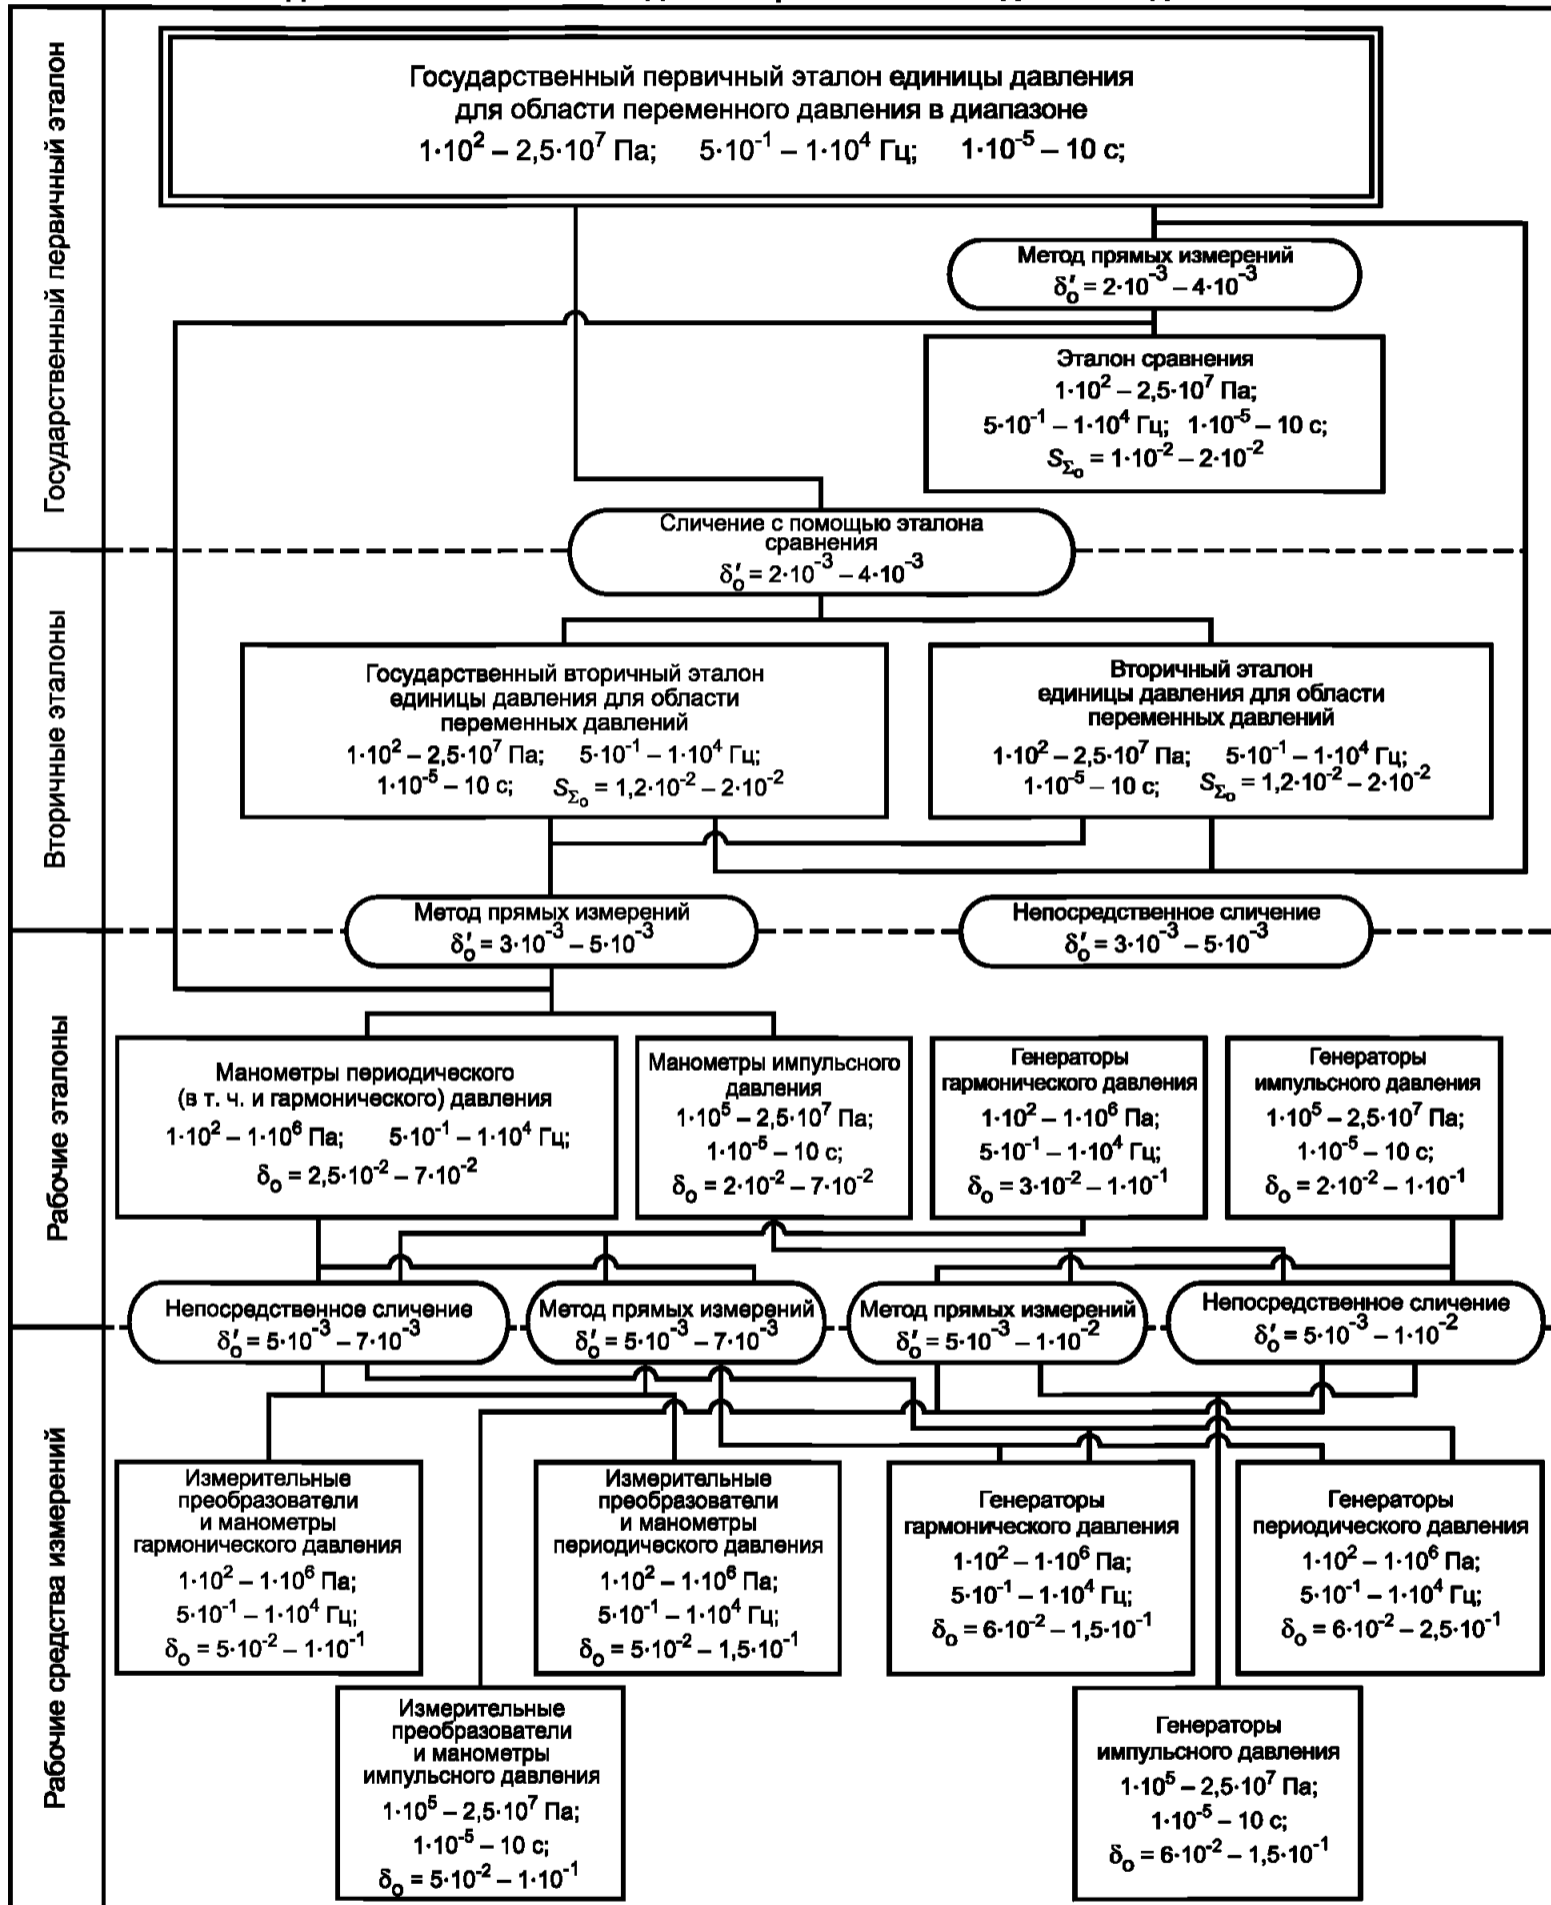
Государственный первичный эталон

Государственный первичный эталон единицы давления для области переменного давления в диапазоне
$1\cdot10^2 – 2,5\cdot10^7$ Па; $5\cdot10^{-1} – 1\cdot10^4$ Гц; $1\cdot10^{-5} – 10$ с;

Метод прямых измерений
$\delta_o' = 2\cdot10^{-3} – 4\cdot10^{-3}$

Эталон сравнения
$1\cdot10^2 – 2,5\cdot10^7$ Па;
$5\cdot10^{-1} – 1\cdot10^4$ Гц; $1\cdot10^{-5} – 10$ с;
$S_{\Sigma_o} = 1\cdot10^{-2} – 2\cdot10^{-2}$

Вторичные эталоны

Сличение с помощью эталона сравнения
$\delta_o' = 2\cdot10^{-3} – 4\cdot10^{-3}$

Государственный вторичный эталон единицы давления для области переменных давлений
$1\cdot10^2 – 2,5\cdot10^7$ Па; $5\cdot10^{-1} – 1\cdot10^4$ Гц;
$1\cdot10^{-5} – 10$ с; $S_{\Sigma_o} = 1,2\cdot10^{-2} – 2\cdot10^{-2}$

Вторичный эталон единицы давления для области переменных давлений
$1\cdot10^2 – 2,5\cdot10^7$ Па; $5\cdot10^{-1} – 1\cdot10^4$ Гц;
$1\cdot10^{-5} – 10$ с; $S_{\Sigma_o} = 1,2\cdot10^{-2} – 2\cdot10^{-2}$

Рабочие эталоны

Метод прямых измерений
$\delta_o' = 3\cdot10^{-3} – 5\cdot10^{-3}$

Непосредственное сличение
$\delta_o' = 3\cdot10^{-3} – 5\cdot10^{-3}$

Манометры периодического (в т. ч. и гармонического) давления
$1\cdot10^2 – 1\cdot10^6$ Па; $5\cdot10^{-1} – 1\cdot10^4$ Гц;
$\delta_o = 2,5\cdot10^{-2} – 7\cdot10^{-2}$

Манометры импульсного давления
$1\cdot10^5 – 2,5\cdot10^7$ Па;
$1\cdot10^{-5} – 10$ с;
$\delta_o = 2\cdot10^{-2} – 7\cdot10^{-2}$

Генераторы гармонического давления
$1\cdot10^2 – 1\cdot10^6$ Па;
$5\cdot10^{-1} – 1\cdot10^4$ Гц;
$\delta_o = 3\cdot10^{-2} – 1\cdot10^{-1}$

Генераторы импульсного давления
$1\cdot10^5 – 2,5\cdot10^7$ Па;
$1\cdot10^{-5} – 10$ с;
$\delta_o = 2\cdot10^{-2} – 1\cdot10^{-1}$

Рабочие средства измерений

Непосредственное сличение
$\delta_o' = 5\cdot10^{-3} – 7\cdot10^{-3}$

Метод прямых измерений
$\delta_o' = 5\cdot10^{-3} – 7\cdot10^{-3}$

Метод прямых измерений
$\delta_o' = 5\cdot10^{-3} – 1\cdot10^{-2}$

Непосредственное сличение
$\delta_o' = 5\cdot10^{-3} – 1\cdot10^{-2}$

Измерительные преобразователи и манометры гармонического давления
$1\cdot10^2 – 1\cdot10^6$ Па;
$5\cdot10^{-1} – 1\cdot10^4$ Гц;
$\delta_o = 5\cdot10^{-2} – 1\cdot10^{-1}$

Измерительные преобразователи и манометры периодического давления
$1\cdot10^2 – 1\cdot10^6$ Па;
$5\cdot10^{-1} – 1\cdot10^4$ Гц;
$\delta_o = 5\cdot10^{-2} – 1,5\cdot10^{-1}$

Генераторы гармонического давления
$1\cdot10^2 – 1\cdot10^6$ Па;
$5\cdot10^{-1} – 1\cdot10^4$ Гц;
$\delta_o = 6\cdot10^{-2} – 1,5\cdot10^{-1}$

Генераторы периодического давления
$1\cdot10^2 – 1\cdot10^6$ Па;
$5\cdot10^{-1} – 1\cdot10^4$ Гц;
$\delta_o = 6\cdot10^{-2} – 2,5\cdot10^{-1}$

Измерительные преобразователи и манометры импульсного давления
$1\cdot10^5 – 2,5\cdot10^7$ Па;
$1\cdot10^{-5} – 10$ с;
$\delta_o = 5\cdot10^{-2} – 1\cdot10^{-1}$

Генераторы импульсного давления
$1\cdot10^5 – 2,5\cdot10^7$ Па;
$1\cdot10^{-5} – 10$ с;
$\delta_o = 6\cdot10^{-2} – 1,5\cdot10^{-1}$